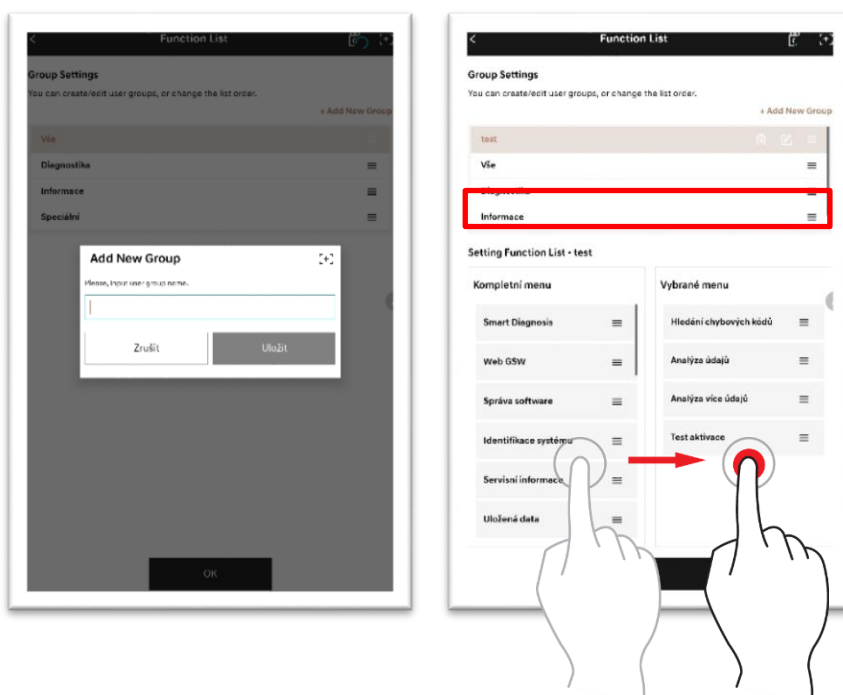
Function List

Group Settings

You can create/edit user groups, or change the list order.

+ Add New Group

Vše

Diagnostika

Informace

Speciální

Add New Group

Please, input user group name.

Zrušit

Uložit

OK

Function List

Group Settings

You can create/edit user groups, or change the list order.

+ Add New Group

test

Vše

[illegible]

Informace

Setting Function List - test

Kompletní menu

Smart Diagnosis

Web GSW

Správa software

Identifikace systému

Servisní informace

Uložená data

Vybrané menu

Hledání chybových kódů

Analýza údajů

Analýza více údajů

Test aktivace